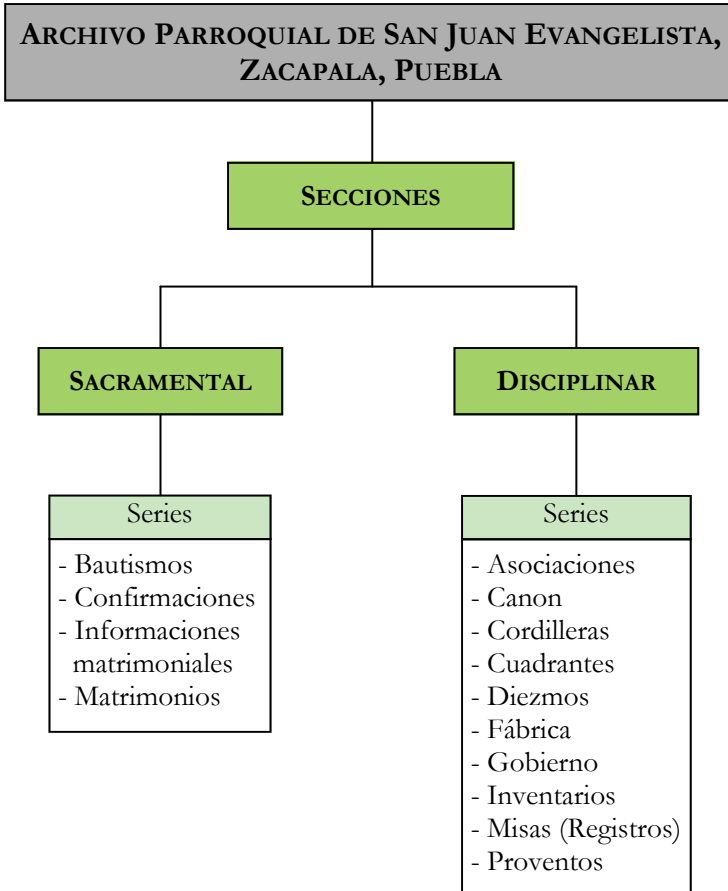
Archivo Parroquial de San Juan Evangelista, Zacapala, Puebla

Secciones

Sacramental

Disciplinar

Series

- Bautismos
- Confirmaciones
- Informaciones matrimoniales
- Matrimonios

Series

- Asociaciones
- Canon
- Cordilleras
- Cuadrantes
- Diezmos
- Fábrica
- Gobierno
- Inventarios
- Misas (Registros)
- Proventos